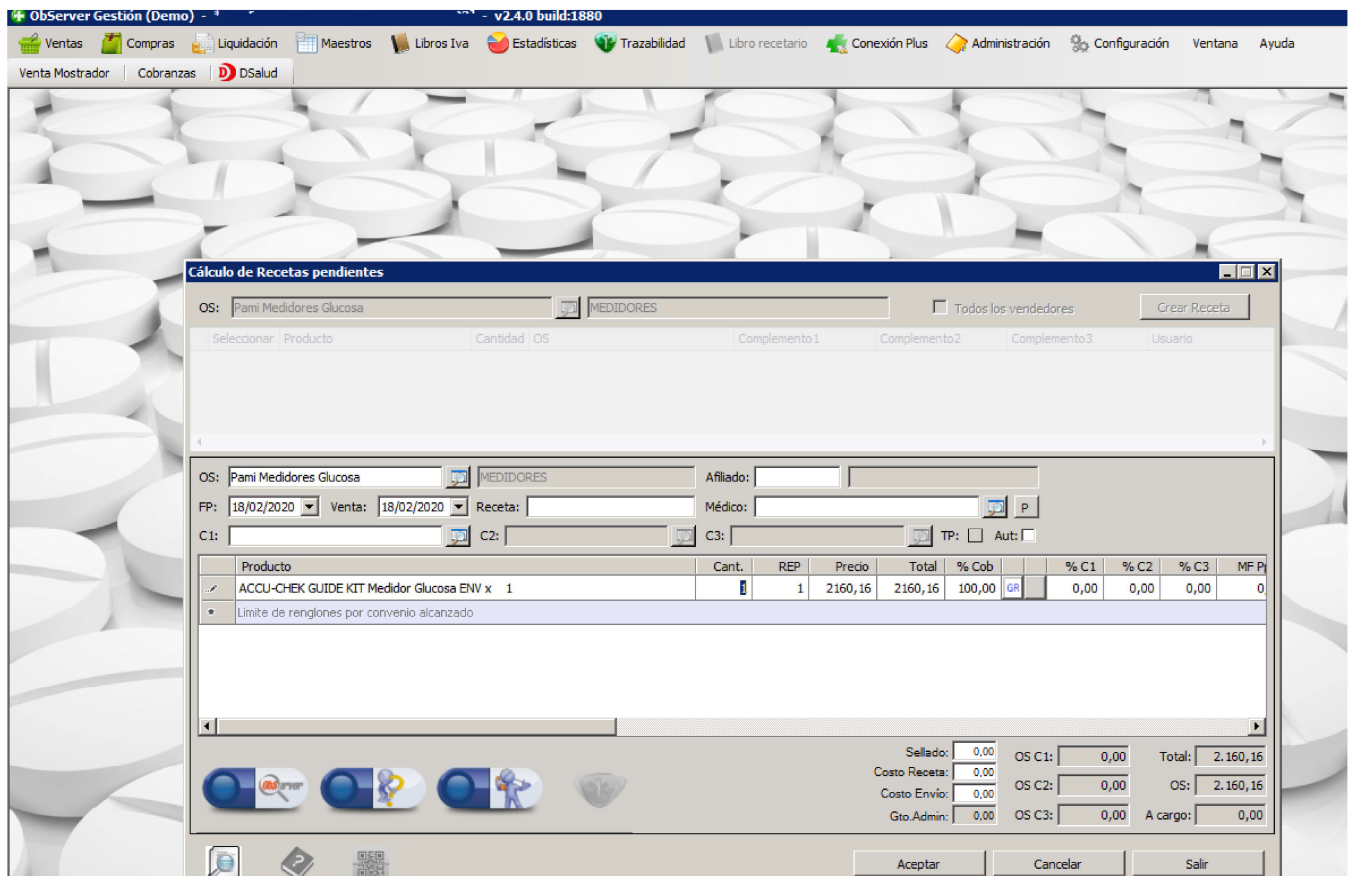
ObServer Gestión (Demo) - v2.4.0 build:1880

Ventas | Compras | Liquidación | Maestros | Libros Iva | Estadísticas | Trazabilidad | Libro recetario | Conexión Plus | Administración | Configuración | Ventana | Ayuda

Venta Mostrador | Cobranzas | DSalud

Cálculo de Recetas pendientes

OS: Pami Medidores Glucosa MEDIDORES Todos los vendedores Crear Receta

| Seleccionar | Producto | Cantidad | OS | Complemento1 | Complemento2 | Complemento3 | Usuario |
|---|---|---|---|---|---|---|---|

OS: Pami Medidores Glucosa MEDIDORES Afiliado:

FP: 18/02/2020 Venta: 18/02/2020 Receta: Médico: P

C1: C2: C3: TP: Aut:

| | Producto | Cant. | REP | Precio | Total | % Cob | | % C1 | % C2 | % C3 | MF P |
|---|---|---|---|---|---|---|---|---|---|---|---|
| | ACCU-CHEK GUIDE KIT Medidor Glucosa ENV x 1 | 1 | 1 | 2160,16 | 2160,16 | 100,00 | GR | 0,00 | 0,00 | 0,00 | 0 |
| * | Límite de renglones por convenio alcanzado | | | | | | | | | | |

Sellado: 0,00
Costo Receta: 0,00
Costo Envío: 0,00
Gto.Admin: 0,00

OS C1: 0,00
OS C2: 0,00
OS C3: 0,00

Total: 2.160,16
OS: 2.160,16
A cargo: 0,00

Aceptar | Cancelar | Salir